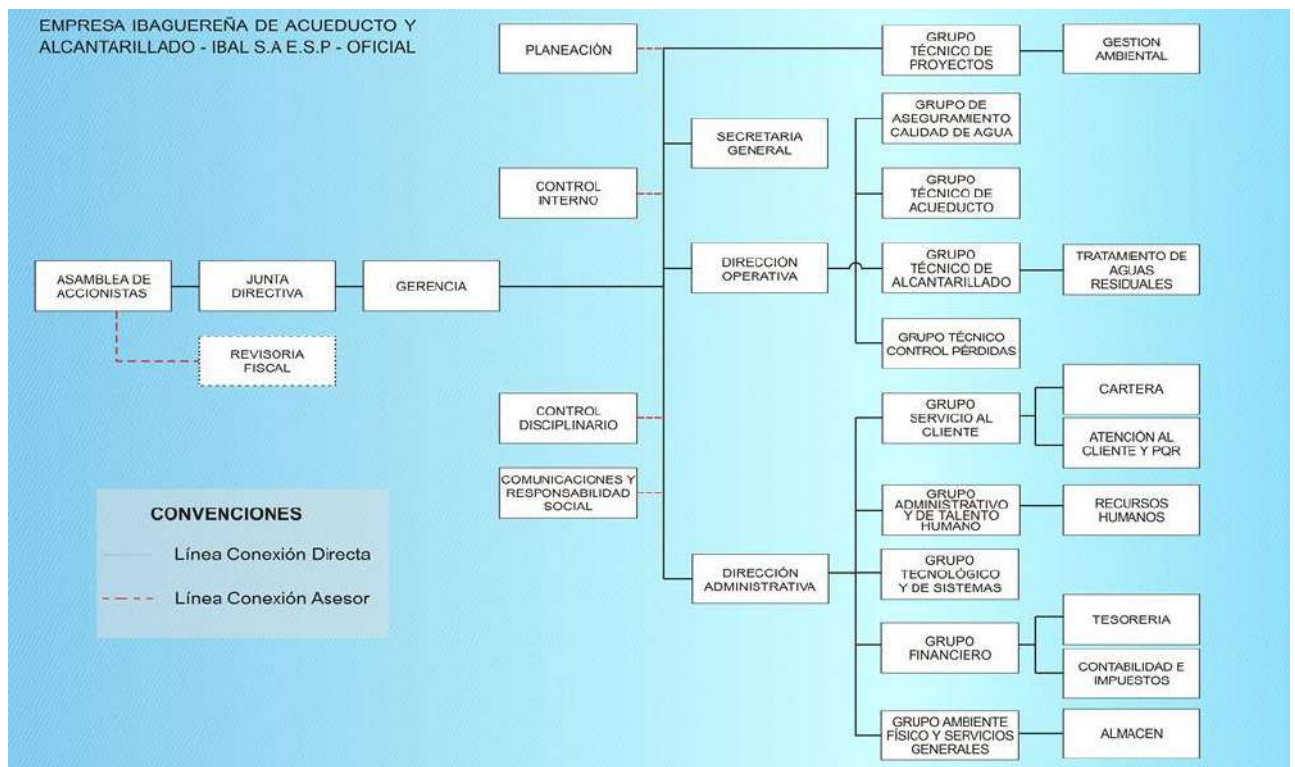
EMPRESA IBAGUEREÑA DE ACUEDUCTO Y ALCANTARILLADO - IBAL S.A E.S.P - OFICIAL

ASAMBLEA DE ACCIONISTAS

JUNTA DIRECTIVA

GERENCIA

REVISORIA FISCAL

PLANEACIÓN

CONTROL INTERNO

CONTROL DISCIPLINARIO

COMUNICACIONES Y RESPONSABILIDAD SOCIAL

SECRETARIA GENERAL

DIRECCIÓN OPERATIVA

DIRECCIÓN ADMINISTRATIVA

GRUPO TÉCNICO DE PROYECTOS

GESTION AMBIENTAL

GRUPO DE ASEGURAMIENTO CALIDAD DE AGUA

GRUPO TÉCNICO DE ACUEDUCTO

GRUPO TÉCNICO DE ALCANTARILLADO

TRATAMENTO DE AGUAS RESIDUALES

GRUPO TÉCNICO CONTROL PÉRDIDAS

GRUPO SERVICIO AL CLIENTE

CARTERA

ATENCIÓN AL CLIENTE Y PQR

GRUPO ADMINISTRATIVO Y DE TALENTO HUMANO

RECURSOS HUMANOS

GRUPO TECNOLÓGICO Y DE SISTEMAS

GRUPO FINANCIERO

TESORERIA

CONTABILIDAD E IMPUESTOS

GRUPO AMBIENTE FÍSICO Y SERVICIOS GENERALES

ALMACEN

CONVENCIONES

Línea Conexión Directa

Línea Conexión Asesor